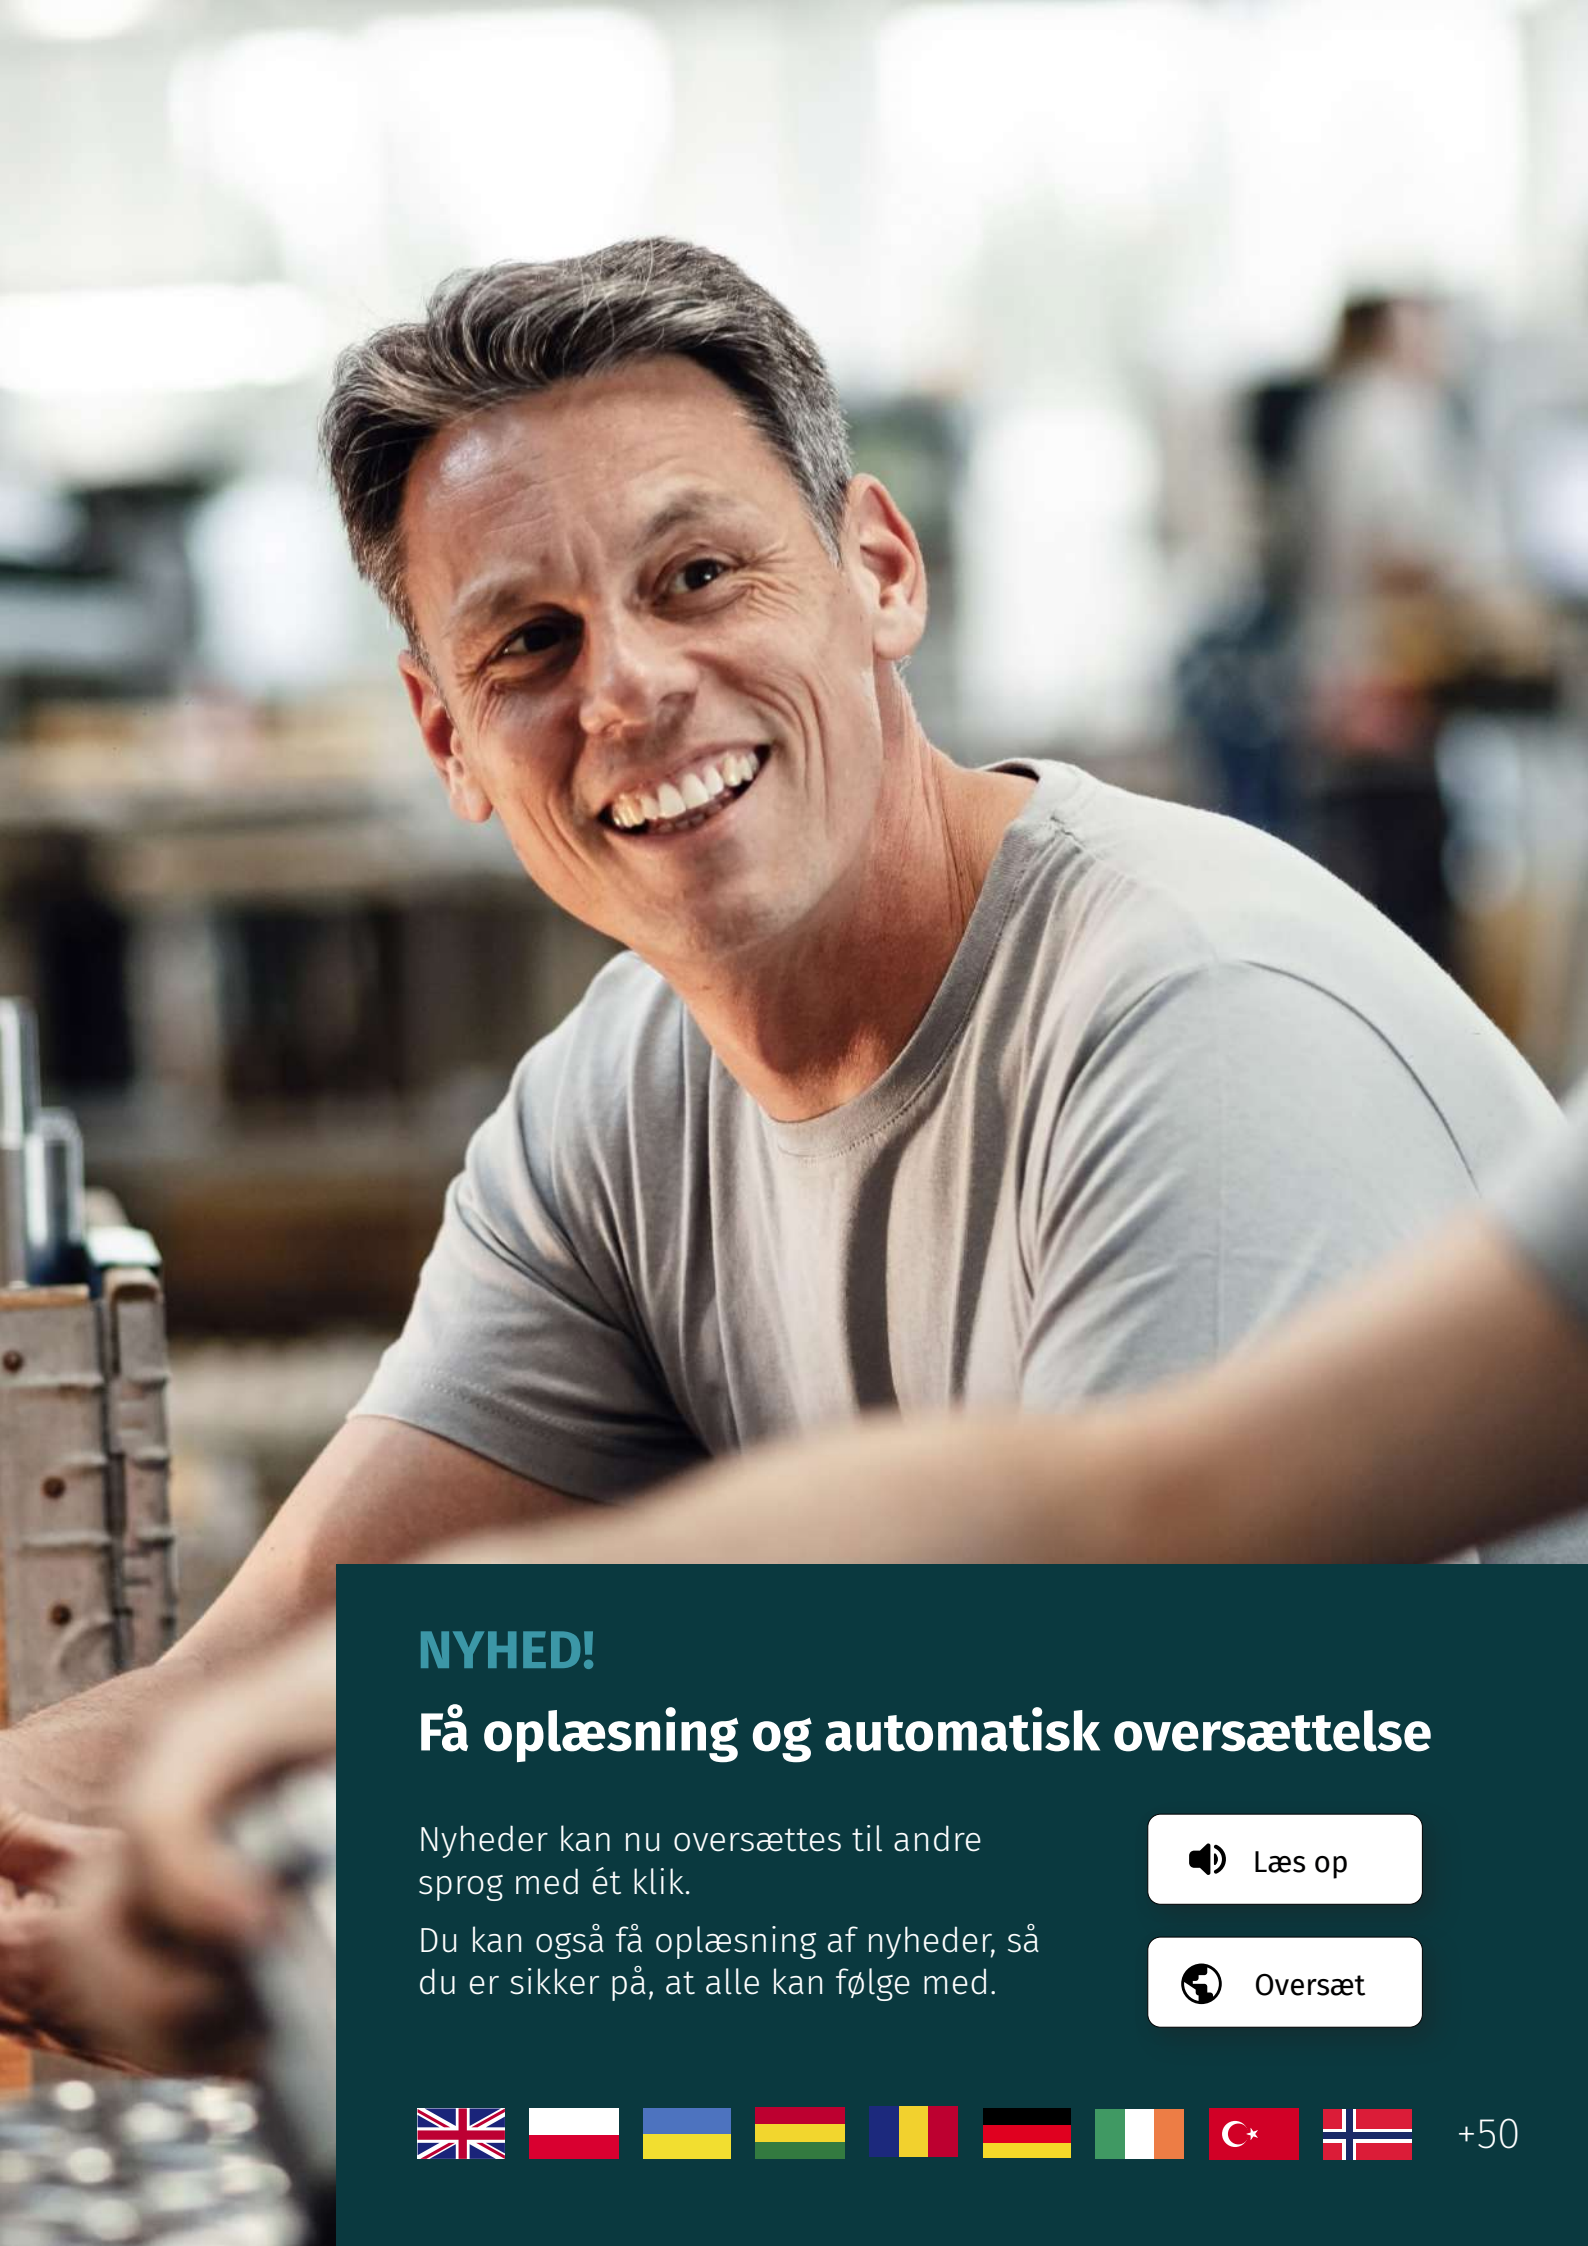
NYHED!

Få oplæsning og automatisk oversættelse

Nyheder kan nu oversættes til andre sprog med ét klik.

Du kan også få oplæsning af nyheder, så du er sikker på, at alle kan følge med.

Læs op

Oversæt

+50